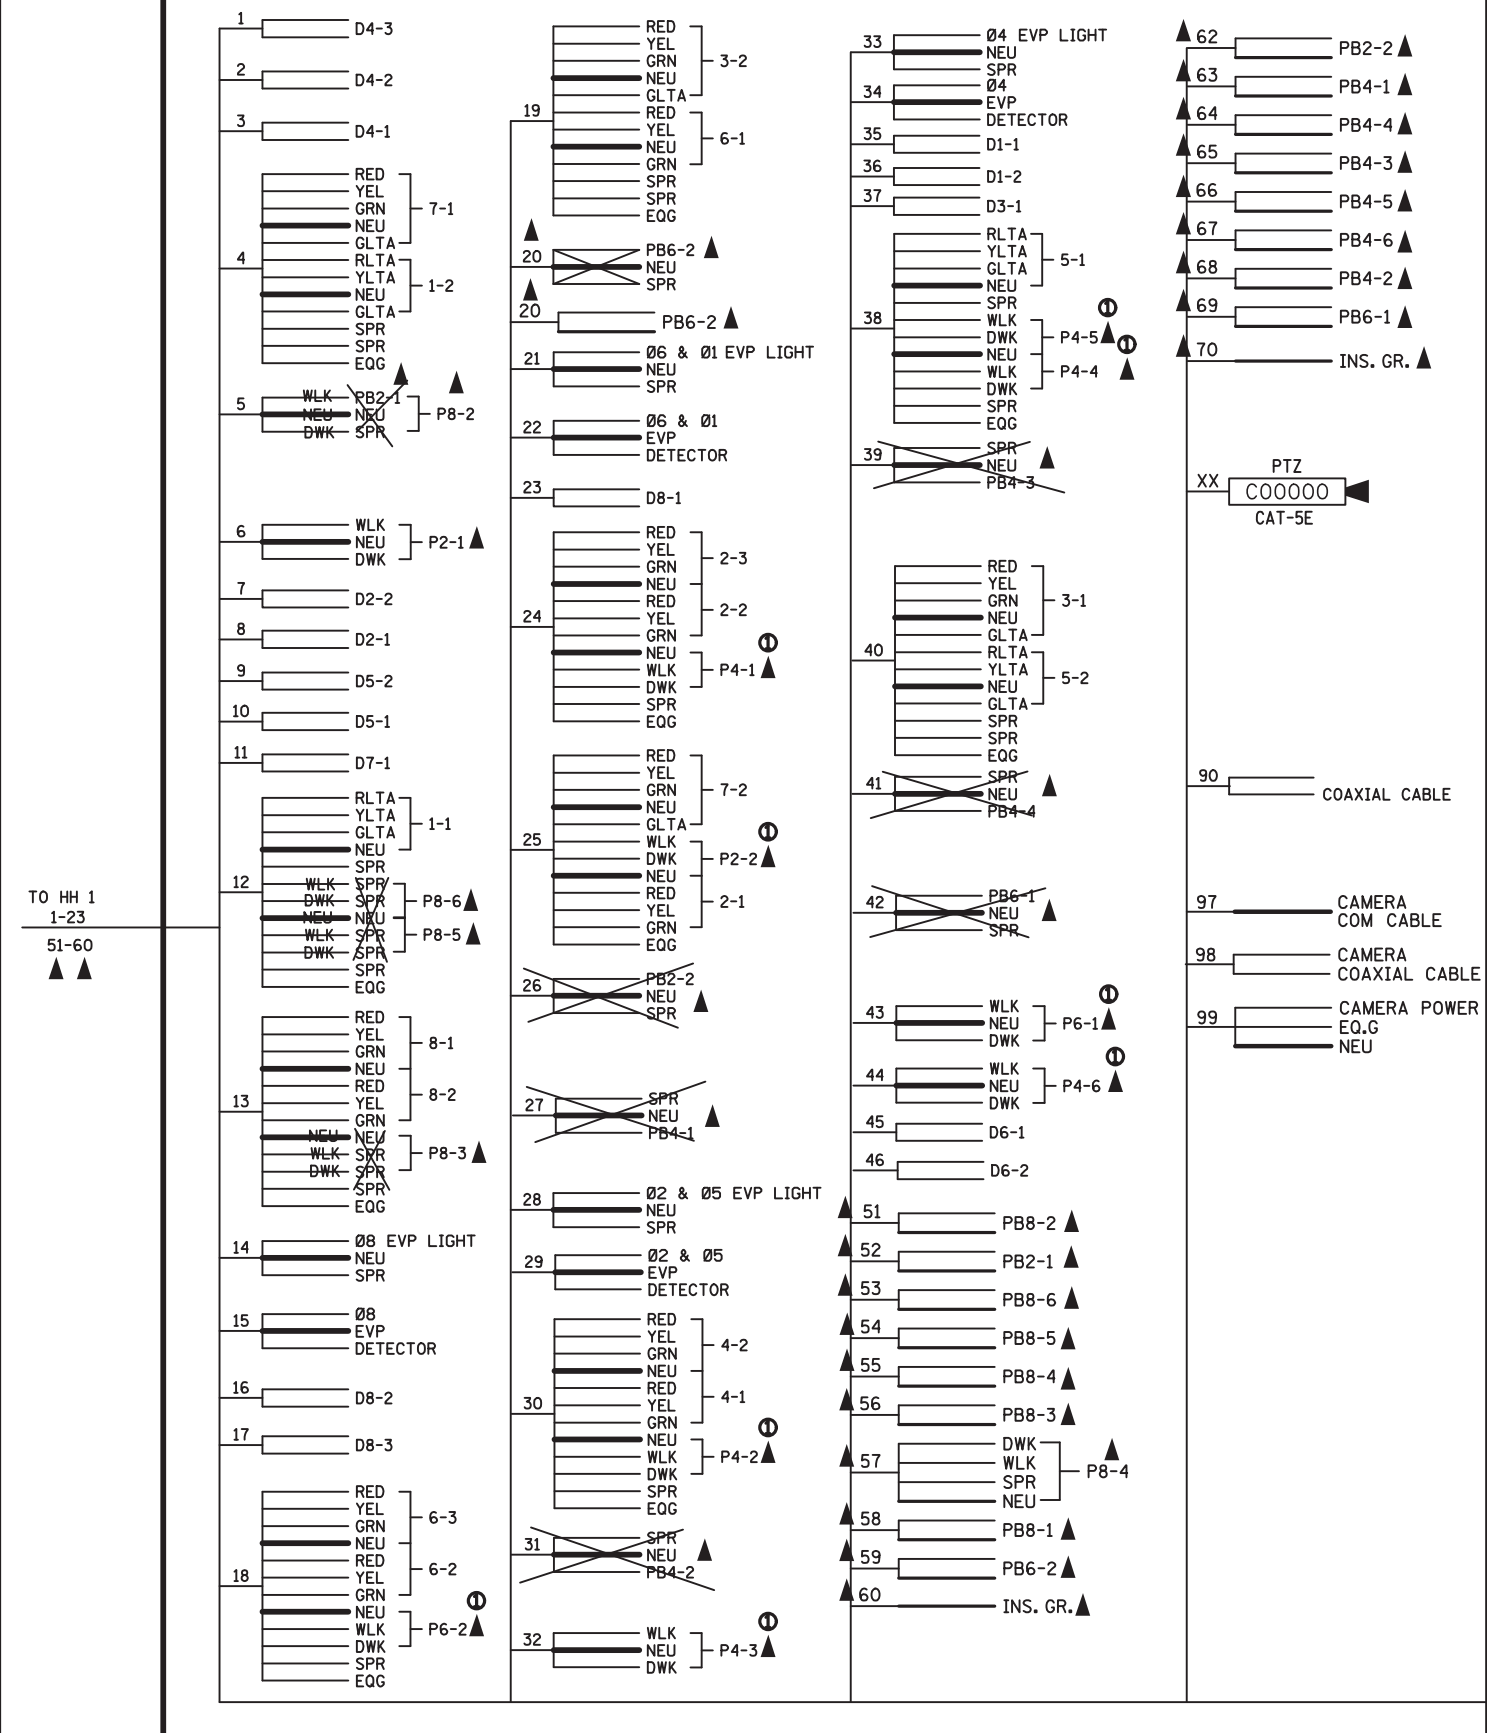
1 D4-3
2 D4-2
3 D4-1
4
RED
YEL
GRN
NEU
GLTA
7-1
RLTA
YLTA
NEU
GLTA
1-2
SPR
SPR
EQG
5
WLK PB2-1
NEU NEU
DWK SPR
P8-2
6
WLK
NEU
DWK
P2-1
7 D2-2
8 D2-1
9 D5-2
10 D5-1
11 D7-1
12
RLTA
YLTA
GLTA
1-1
NEU
SPR
WLK SPR
DWK SPR
NEU NEU
WLK SPR
DWK SPR
P8-6
P8-5
SPR
EQG
13
RED
YEL
GRN
NEU
8-1
RED
YEL
GRN
8-2
NEU NEU
WLK SPR
DWK SPR
P8-3
SPR
EQG
14
Ø8 EVP LIGHT
NEU
SPR
15
Ø8
EVP
DETECTOR
16 D8-2
17 D8-3
18
RED
YEL
GRN
NEU
6-3
RED
YEL
GRN
6-2
NEU
WLK
DWK
P6-2
SPR
EQG

TO HH 1
1-23
51-60

19
RED
YEL
GRN
NEU
GLTA
3-2
RED
YEL
NEU
GRN
6-1
SPR
SPR
EQG
20
PB6-2
NEU
SPR
20 PB6-2
21
Ø6 & Ø1 EVP LIGHT
NEU
SPR
22
Ø6 & Ø1
EVP
DETECTOR
23 D8-1
24
RED
YEL
GRN
NEU
2-3
RED
YEL
GRN
2-2
NEU
WLK
DWK
P4-1
SPR
EQG
25
RED
YEL
GRN
NEU
GLTA
7-2
WLK
DWK
NEU
P2-2
RED
YEL
GRN
2-1
EQG
26
PB2-2
NEU
SPR
27
SPR
NEU
PB4-1
28
Ø2 & Ø5 EVP LIGHT
NEU
SPR
29
Ø2 & Ø5
EVP
DETECTOR
30
RED
YEL
GRN
NEU
4-2
RED
YEL
GRN
4-1
NEU
WLK
DWK
P4-2
SPR
EQG
31
SPR
NEU
PB4-2
32
WLK
NEU
DWK
P4-3

33
Ø4 EVP LIGHT
NEU
SPR
34
Ø4
EVP
DETECTOR
35 D1-1
36 D1-2
37 D3-1
38
RLTA
YLTA
GLTA
NEU
5-1
SPR
WLK
DWK
NEU
P4-5
WLK
DWK
P4-4
SPR
EQG
39
SPR
NEU
PB4-3
40
RED
YEL
GRN
NEU
GLTA
3-1
RLTA
YLTA
NEU
GLTA
5-2
SPR
SPR
EQG
41
SPR
NEU
PB4-4
42
PB6-1
NEU
SPR
43
WLK
NEU
DWK
P6-1
44
WLK
NEU
DWK
P4-6
45 D6-1
46 D6-2
51 PB8-2
52 PB2-1
53 PB8-6
54 PB8-5
55 PB8-4
56 PB8-3
57
DWK
WLK
SPR
NEU
P8-4
58 PB8-1
59 PB6-2
60 INS. GR.

62 PB2-2
63 PB4-1
64 PB4-4
65 PB4-3
66 PB4-5
67 PB4-6
68 PB4-2
69 PB6-1
70 INS. GR.
PTZ
XX C00000
CAT-5E
90 COAXIAL CABLE
97 CAMERA COM CABLE
98 CAMERA COAXIAL CABLE
99
CAMERA POWER
EQ.G
NEU